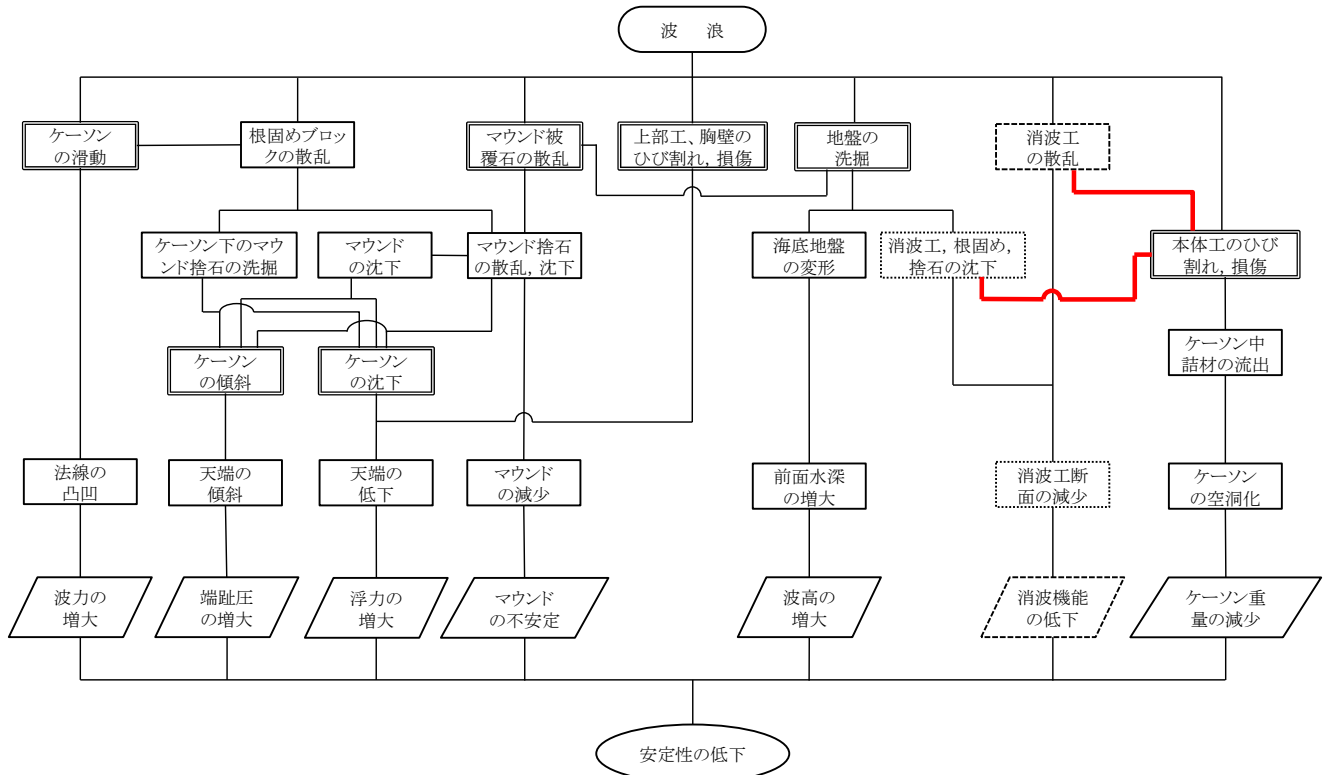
波　浪

ケーソンの滑動

根固めブロックの散乱

マウンド被覆石の散乱

上部工、胸壁のひび割れ，損傷

地盤の洗掘

消波工の散乱

ケーソン下のマウンド捨石の洗掘

マウンドの沈下

マウンド捨石の散乱，沈下

海底地盤の変形

消波工，根固め，捨石の沈下

本体工のひび割れ，損傷

ケーソンの傾斜

ケーソンの沈下

ケーソン中詰材の流出

法線の凸凹

天端の傾斜

天端の低下

マウンドの減少

前面水深の増大

消波工断面の減少

ケーソンの空洞化

波力の増大

端趾圧の増大

浮力の増大

マウンドの不安定

波高の増大

消波機能の低下

ケーソン重量の減少

安定性の低下